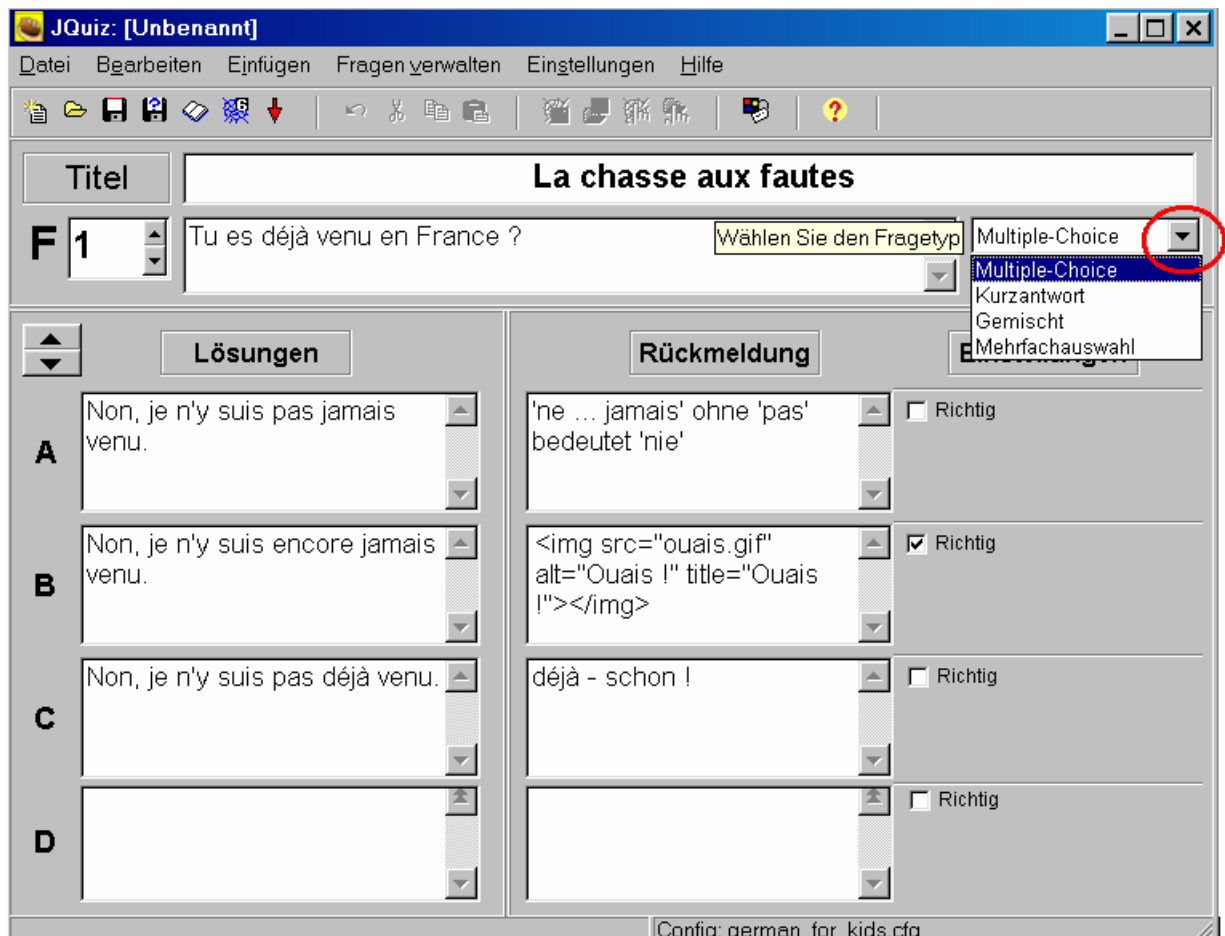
JQuiz: [Unbenannt]

Datei Bearbeiten Einfügen Fragen verwalten Einstellungen Hilfe

Titel

La chasse aux fautes

F 1

Tu es déjà venu en France ?

Wählen Sie den Fragetyp

Multiple-Choice

Multiple-Choice
Kurzantwort
Gemischt
Mehrfachauswahl

Lösungen

Rückmeldung

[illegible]

A

Non, je n'y suis pas jamais venu.

'ne ... jamais' ohne 'pas' bedeutet 'nie'

Richtig

B

Non, je n'y suis encore jamais venu.

<img src="ouais.gif" alt="Ouais !" title="Ouais !"></img>

Richtig

C

Non, je n'y suis pas déjà venu.

déjà - schon !

Richtig

D

Richtig

Config: german_for_kids.cfg